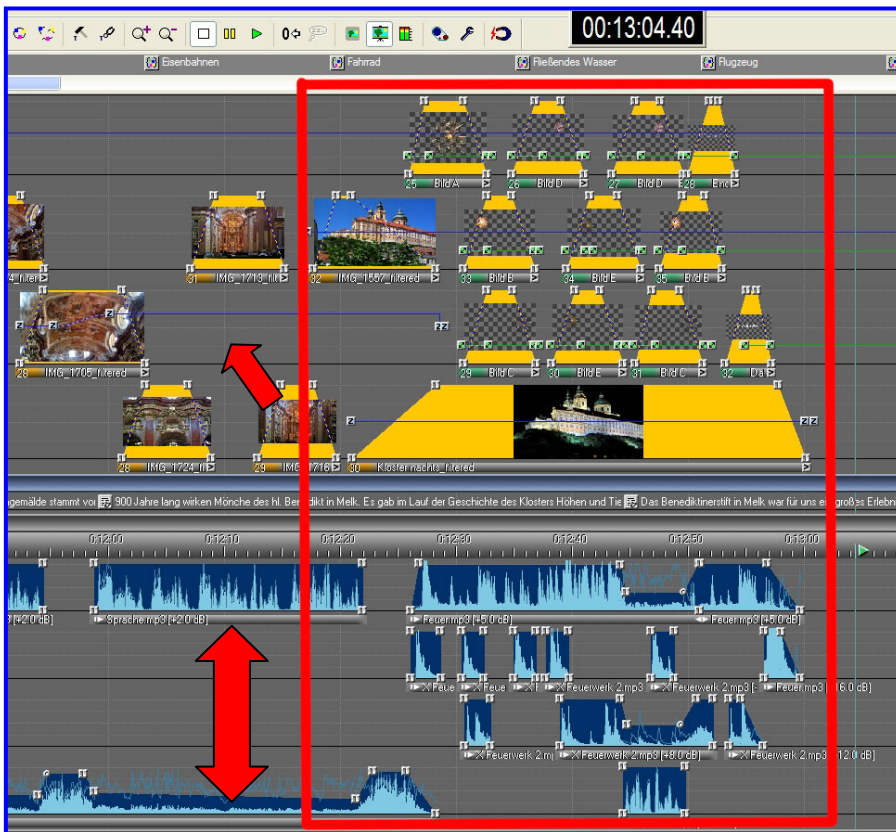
00:13:04.40

Eisenbahnen
Fahrrad
Fließendes Wasser
Flugzeug

25 Bild A
26 Bild D
27 Bild D
28 Ent
31 IMG_1713_filt
32 IMG_1557_filtered
33 Bild B
34 Bild B
35 Bild B
28 IMG_1705_filtered
29 Bild C
30 Bild E
31 Bild C
32 Da
28 IMG_1724_fil
29 IMG_1716
30 Kloster nachts_filtered

gemälde stammt vo 900 Jahre lang wirken Mönche des hl. Benedikt in Melk. Es gab im Lauf der Geschichte des Klosters Höhen und Tie Das Benediktinerstift in Melk war für uns ein großes Erlebni

0:12:00
0:12:10
0:12:20
0:12:30
0:12:40
0:12:50
0:13:00

3 [+2.0 dB]
Sprache.mp3 [+2.0 dB]
Feuer.mp3 [+5.0 dB]
Feuer.mp3 [+5.0 dB]
Feue
Feue
Feuerwerk 2.mp3
Feuerwerk 2.mp3
Feuer.mp3 [+6.0 dB]
Feuerwerk 2.mp
Feuerwerk 2.mp3 [+8.0 dB]
Feuerwerk 2.mp3 [+12.0 dB]